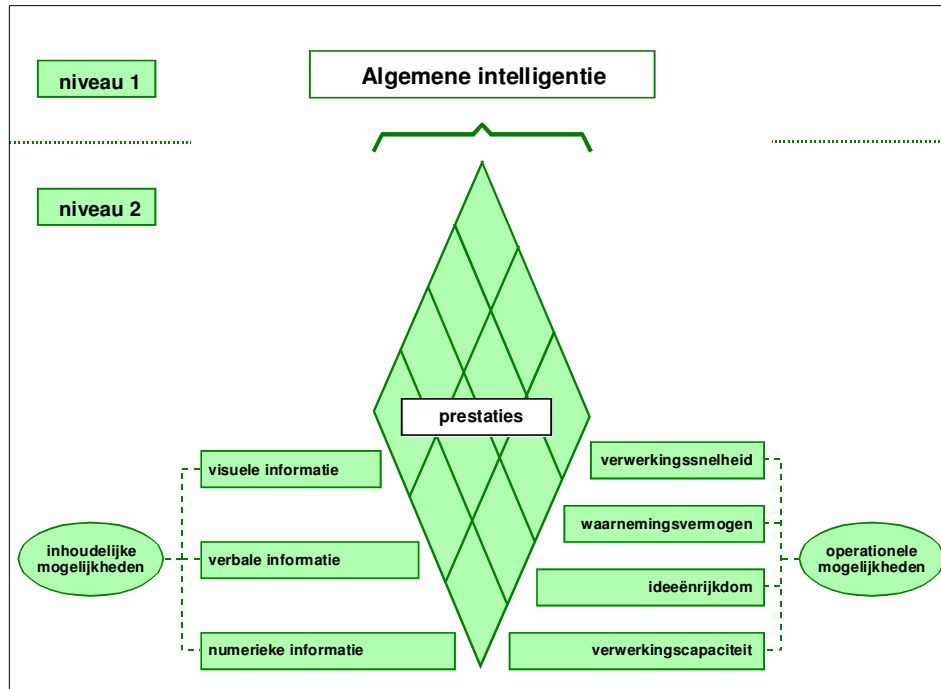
niveau 1

Algemene intelligentie

niveau 2

prestaties

visuele informatie

verbale informatie

numerieke informatie

inhoudelijke mogelijkheden

verwerkingssnelheid

waarnemingsvermogen

ideeënrijkdom

verwerkingscapaciteit

operationele mogelijkheden